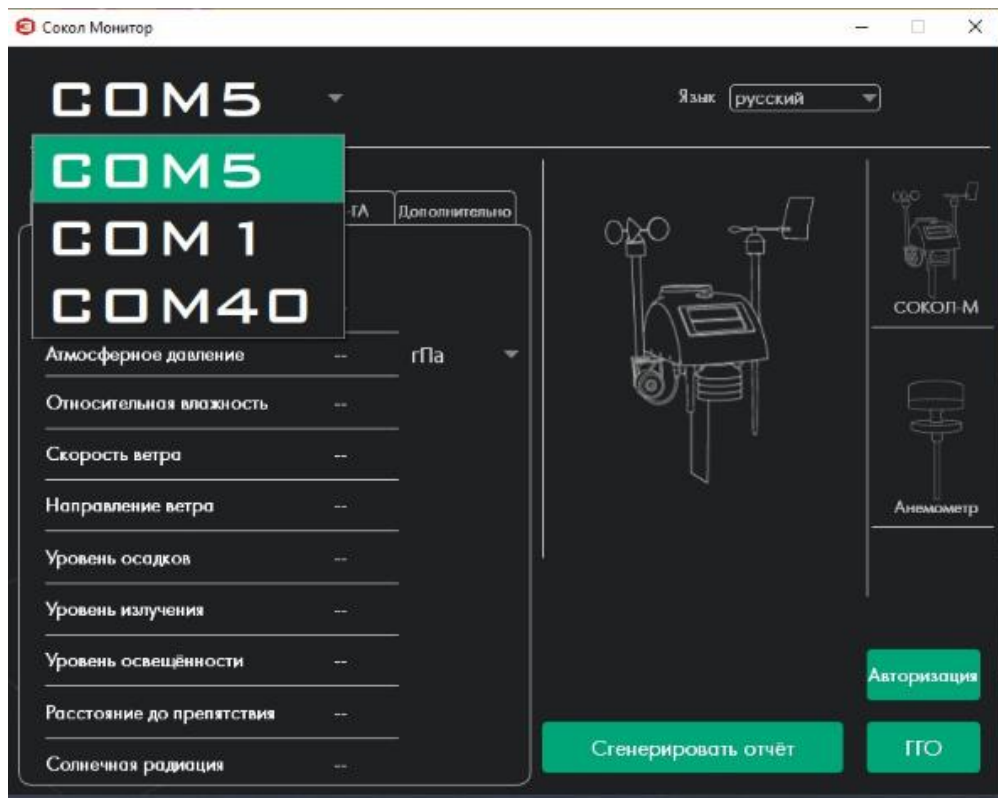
Сокол Монитор

COM5

Язык русский

COM5
COM 1
COM40

-ТА Дополнительно

Атмосферное давление -- гПа
Относительная влажность --
Скорость ветра --
Направление ветра --
Уровень осадков --
Уровень излучения --
Уровень освещённости --
Расстояние до препятствия --
Солнечная радиация --

СОКОЛ-М

Анемометр

Авторизация

Сгенерировать отчёт

ГГО